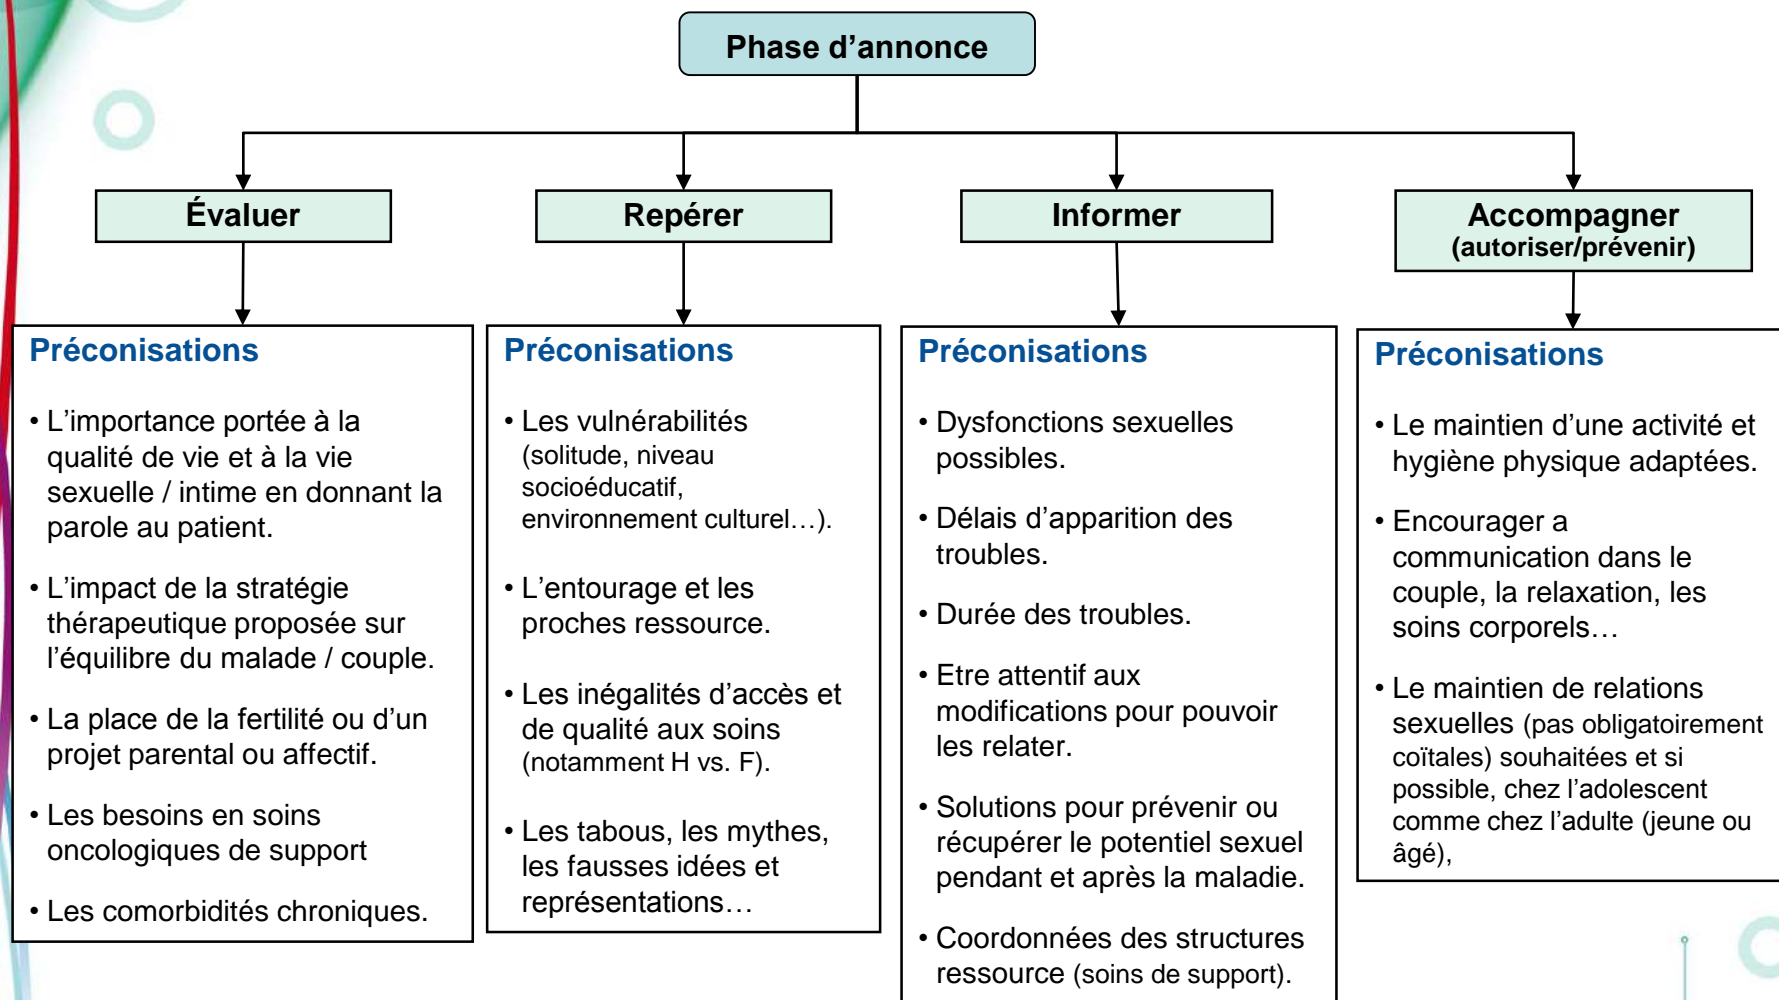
Phase d’annonce

Évaluer

Préconisations

• L’importance portée à la qualité de vie et à la vie sexuelle / intime en donnant la parole au patient.

• L’impact de la stratégie thérapeutique proposée sur l’équilibre du malade / couple.

• La place de la fertilité ou d’un projet parental ou affectif.

• Les besoins en soins oncologiques de support

• Les comorbidités chroniques.

Repérer

Préconisations

• Les vulnérabilités (solitude, niveau socioéducatif, environnement culturel…).

• L’entourage et les proches ressource.

• Les inégalités d’accès et de qualité aux soins (notamment H vs. F).

• Les tabous, les mythes, les fausses idées et représentations…

Informer

Préconisations

• Dysfonctions sexuelles possibles.

• Délais d’apparition des troubles.

• Durée des troubles.

• Etre attentif aux modifications pour pouvoir les relater.

• Solutions pour prévenir ou récupérer le potentiel sexuel pendant et après la maladie.

• Coordonnées des structures ressource (soins de support).

Accompagner
(autoriser/prévenir)

Préconisations

• Le maintien d’une activité et hygiène physique adaptées.

• Encourager a communication dans le couple, la relaxation, les soins corporels…

• Le maintien de relations sexuelles (pas obligatoirement coïtales) souhaitées et si possible, chez l’adolescent comme chez l’adulte (jeune ou âgé),